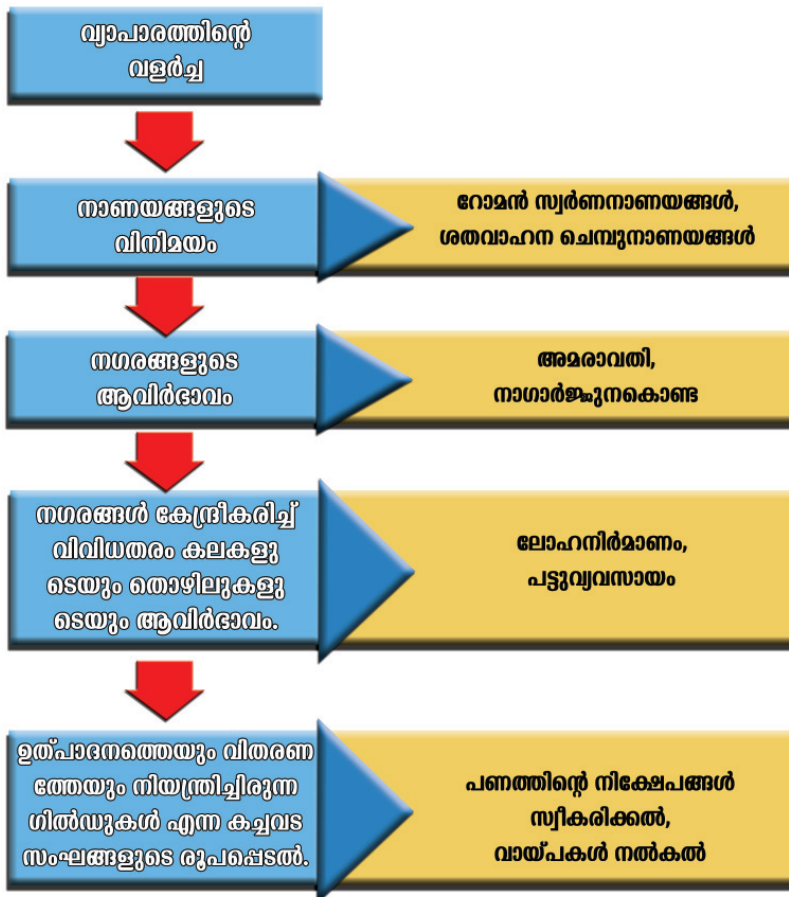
വ്യാപാരത്തിന്റെ വളർച്ച

നാണയങ്ങളുടെ വിനിമയം

റോമൻ സ്വർണനാണയങ്ങൾ, ശതവാഹന ചെമ്പുനാണയങ്ങൾ

നഗരങ്ങളുടെ ആവിർഭാവം

അമരാവതി, നാഗാർജ്ജുനകൊണ്ട

നഗരങ്ങൾ കേന്ദ്രീകരിച്ച് വിവിധതരം കലകളുടെയും തൊഴിലുകളുടെയും ആവിർഭാവം.

ലോഹനിർമാണം, പട്ടുവ്യവസായം

ഉത്പാദനത്തെയും വിതരണത്തേയും നിയന്ത്രിച്ചിരുന്ന ഗിൽഡുകൾ എന്ന കച്ചവട സംഘങ്ങളുടെ രൂപപ്പെടൽ.

പണത്തിന്റെ നിക്ഷേപങ്ങൾ സ്വീകരിക്കൽ, വായ്പകൾ നൽകൽ